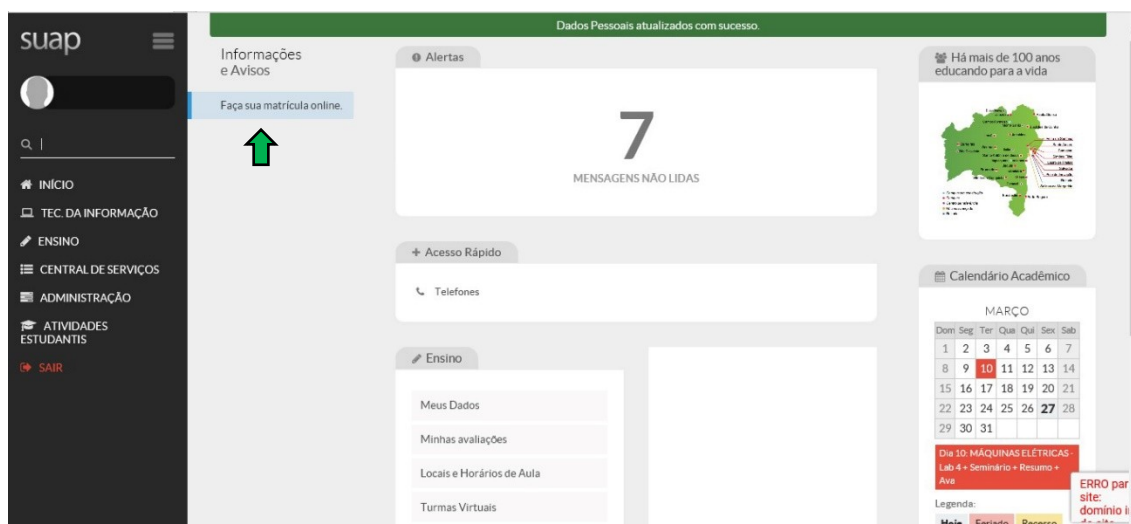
suap

INÍCIO
TEC. DA INFORMAÇÃO
ENSINO
CENTRAL DE SERVIÇOS
ADMINISTRAÇÃO
ATIVIDADES ESTUDANTIS
SAIR

Dados Pessoais atualizados com sucesso.

Informações e Avisos

Faça sua matrícula online.

Alertas

7
MENSAGENS NÃO LIDAS

Acesso Rápido

Telefones

Ensino

Meus Dados
Minhas avaliações
Locais e Horários de Aula
Turmas Virtuais

Há mais de 100 anos educando para a vida

Calendário Acadêmico

MARÇO

| Dom | Seg | Ter | Qua | Qui | Sex | Sab |
|---|---|---|---|---|---|---|
| 1 | 2 | 3 | 4 | 5 | 6 | 7 |
| 8 | 9 | 10 | 11 | 12 | 13 | 14 |
| 15 | 16 | 17 | 18 | 19 | 20 | 21 |
| 22 | 23 | 24 | 25 | 26 | 27 | 28 |
| 29 | 30 | 31 | | | | |

Dia 10: MÁQUINAS ELÉTRICAS - Lab 4 + Seminário + Resumo + Ava

Legenda:
Hoje Feriado Recesso

ERRO par site: domínio i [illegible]